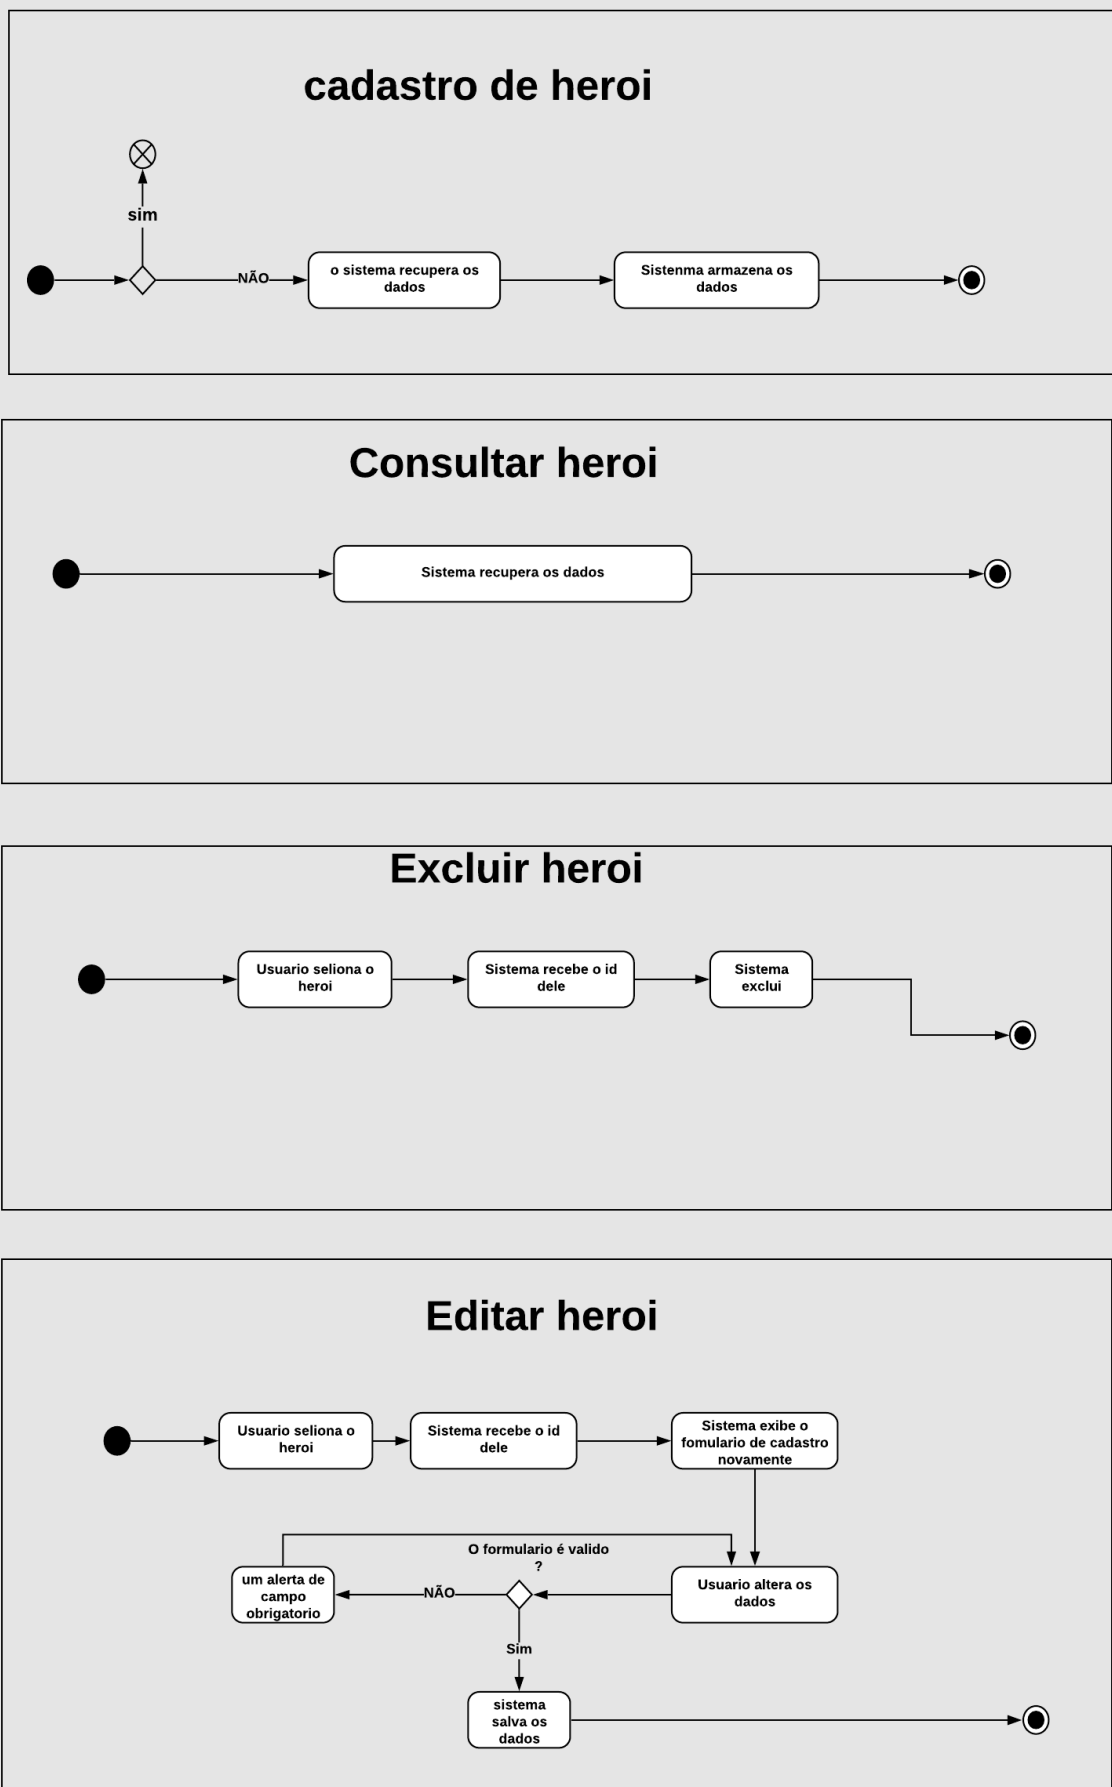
cadastro de heroi

sim

NÃO

o sistema recupera os dados

Sistenma armazena os dados

Consultar heroi

Sistema recupera os dados

Excluir heroi

Usuario seliona o heroi

Sistema recebe o id dele

Sistema exclui

Editar heroi

Usuario seliona o heroi

Sistema recebe o id dele

Sistema exibe o fomulario de cadastro novamente

O formulario é valido ?

um alerta de campo obrigatorio

NÃO

Usuario altera os dados

Sim

sistema salva os dados